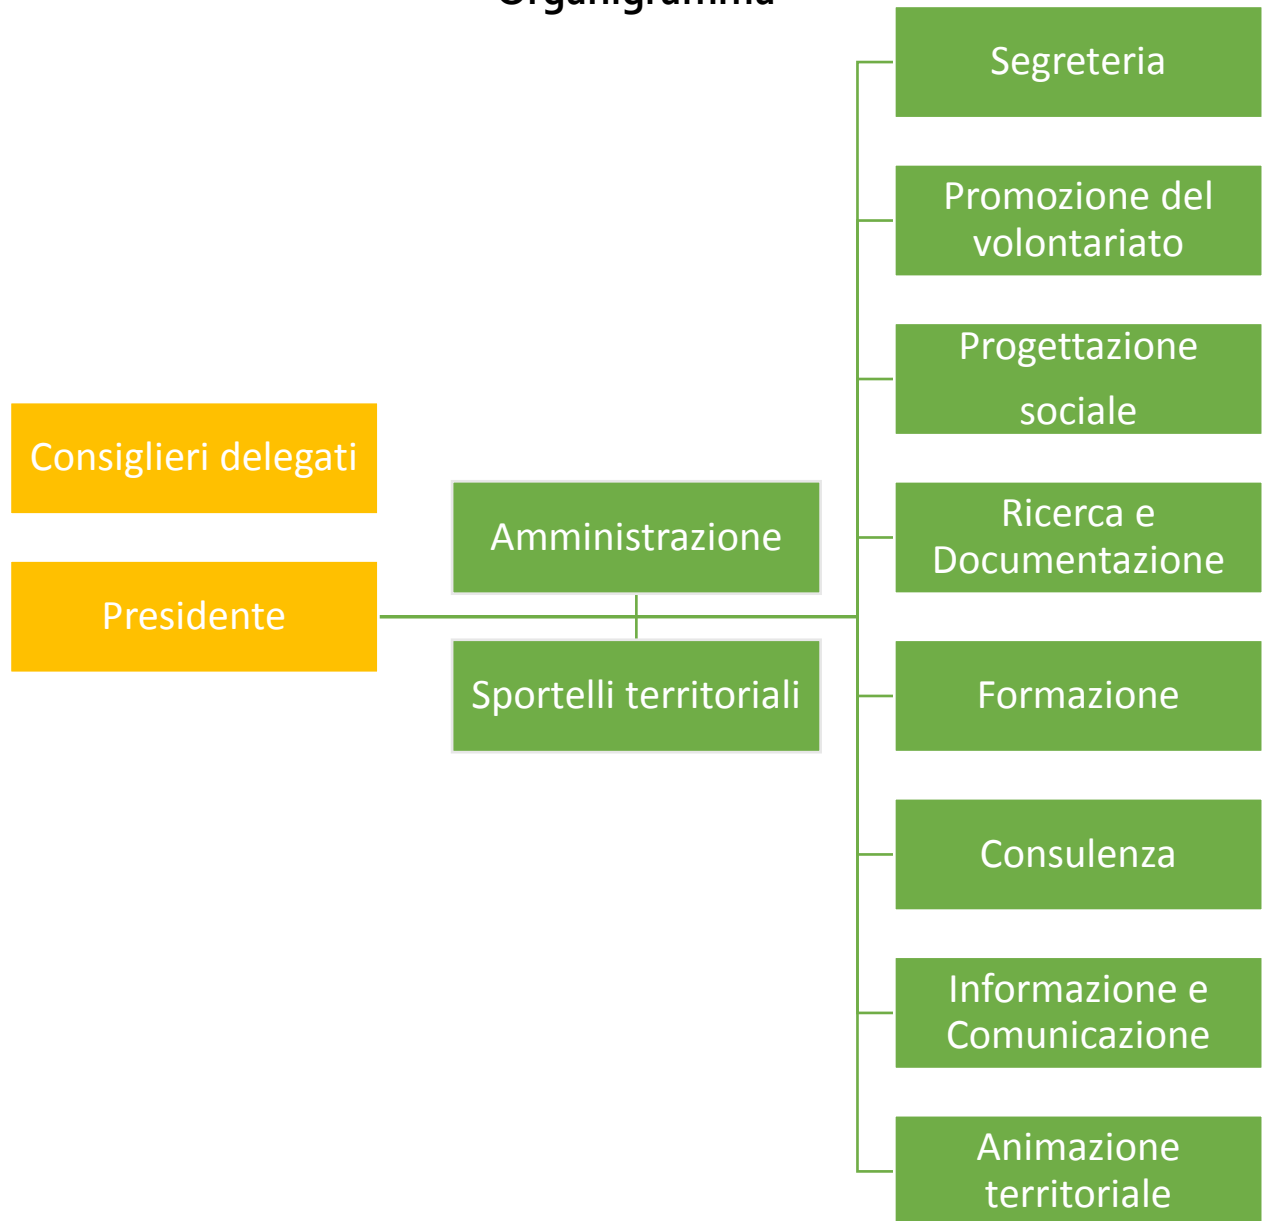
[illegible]

Consiglieri delegati

Presidente

Amministrazione

Sportelli territoriali

Segreteria

Promozione del volontariato

Progettazione sociale

Ricerca e Documentazione

Formazione

Consulenza

Informazione e Comunicazione

Animazione territoriale